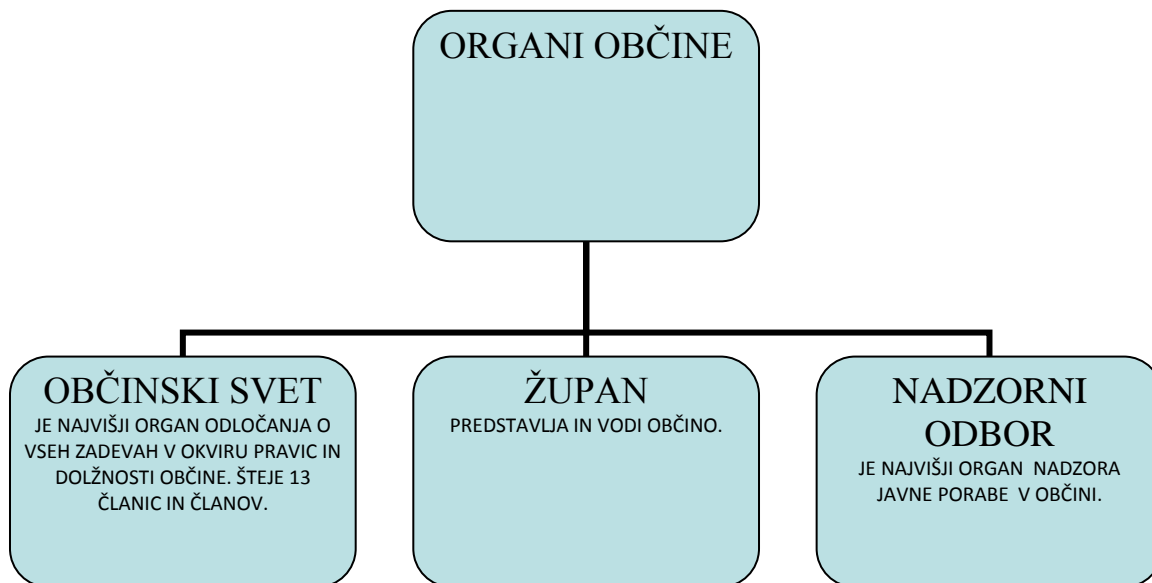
ORGANI OBČINE

OBČINSKI SVET
JE NAJVIŠJI ORGAN ODLOČANJA O VSEH ZADEVAH V OKVIRU PRAVIC IN DOLŽNOSTI OBČINE. ŠTEJE 13 ČLANIC IN ČLANOV.

ŽUPAN
PREDSTAVLJA IN VODI OBČINO.

NADZORNI ODBOR
JE NAJVIŠJI ORGAN NADZORA JAVNE PORABE V OBČINI.